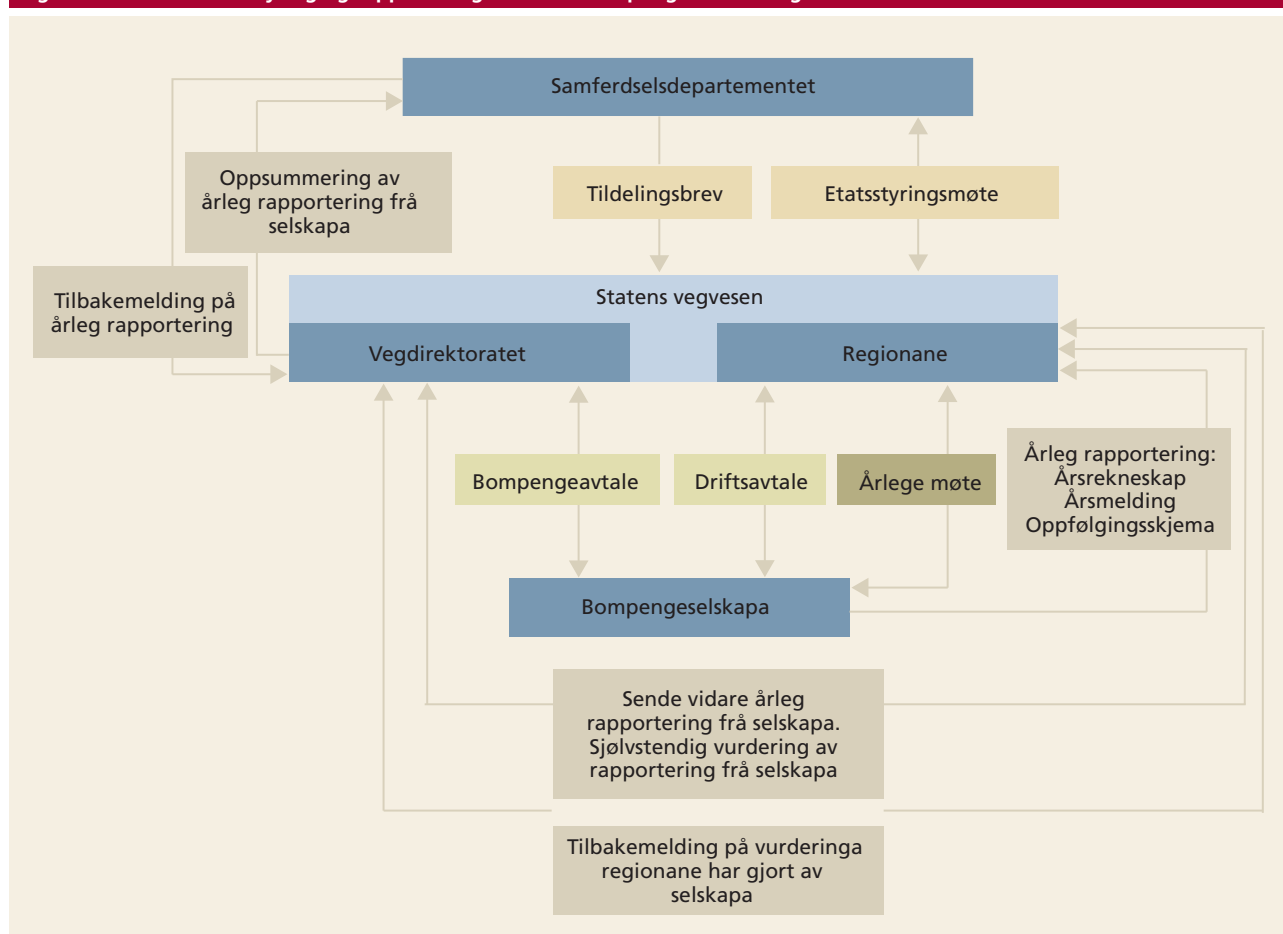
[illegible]

Samferdselsdepartementet

Oppsummering av årleg rapportering frå selskapa

Tildelingsbrev

Etatsstyringsmøte

Tilbakemelding på årleg rapportering

Statens vegvesen

Vegdirektoratet

Regionane

Årleg rapportering:
Årsrekneskap
Årsmelding
Oppfølgingsskjema

Bompengeavtale

Driftsavtale

Årlege møte

Bompengeselskapa

Sende vidare årleg rapportering frå selskapa. Sjølvstendig vurdering av rapportering frå selskapa

Tilbakemelding på vurderinga regionane har gjort av selskapa